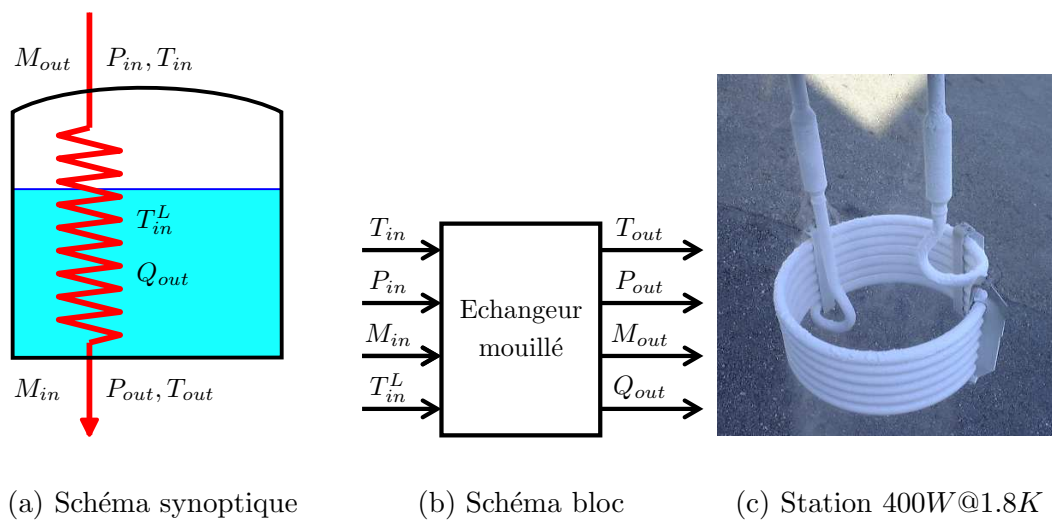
$M_{out}$ $P_{in}, T_{in}$

$T_{in}^{L}$

$Q_{out}$

$M_{in}$ $P_{out}, T_{out}$

$T_{in}$

$P_{in}$

$M_{in}$

$T_{in}^{L}$

Echangeur mouillé

$T_{out}$

$P_{out}$

$M_{out}$

$Q_{out}$

(a) Schéma synoptique

(b) Schéma bloc

(c) Station $400W@1.8K$